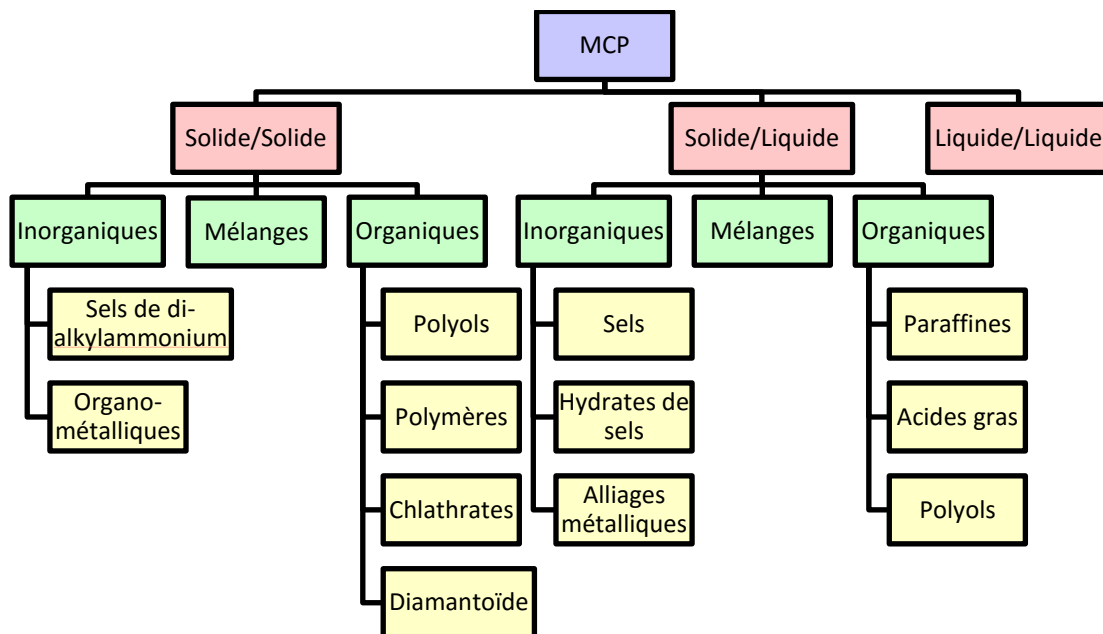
MCP

Solide/Solide

Solide/Liquide

Liquide/Liquide

Inorganiques

Mélanges

Organiques

Inorganiques

Mélanges

Organiques

Sels de dialkylammonium

Organométalliques

Polyols

Polymères

Chlathrates

Diamantoïde

Sels

Hydrates de sels

Alliages métalliques

Paraffines

Acides gras

Polyols